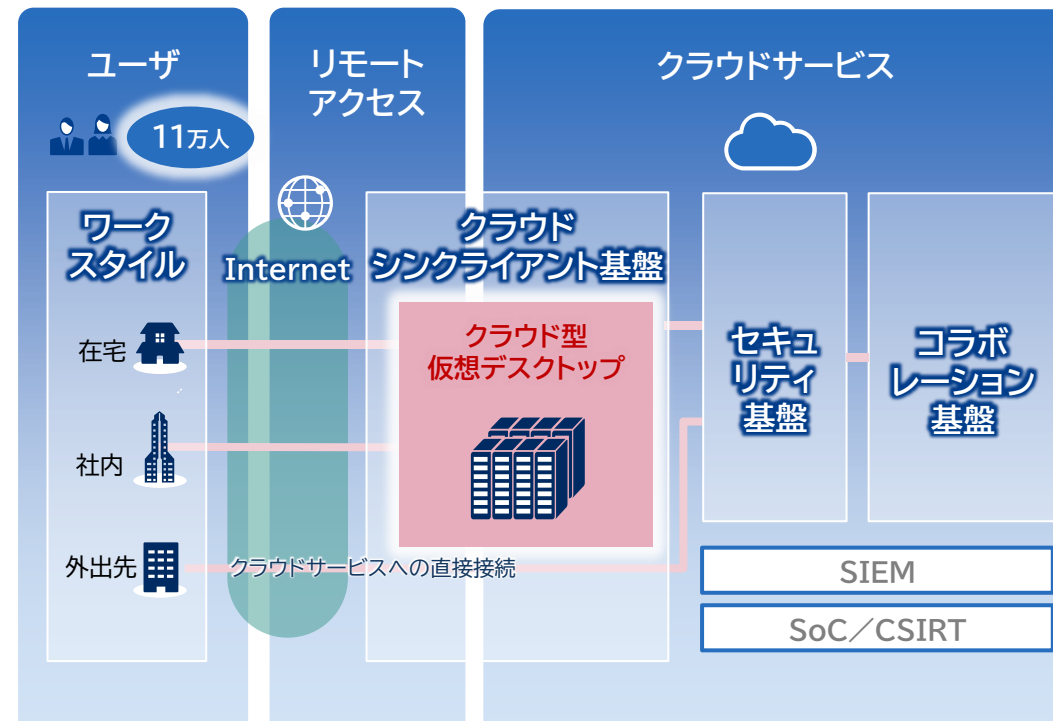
ユーザ

11万人

ワークスタイル

在宅

社内

外出先

リモートアクセス

Internet

クラウドサービス

クラウドシンクライアント基盤

クラウド型仮想デスクトップ

クラウドサービスへの直接接続

セキュリティ基盤

コラボレーション基盤

SIEM

SoC／CSIRT